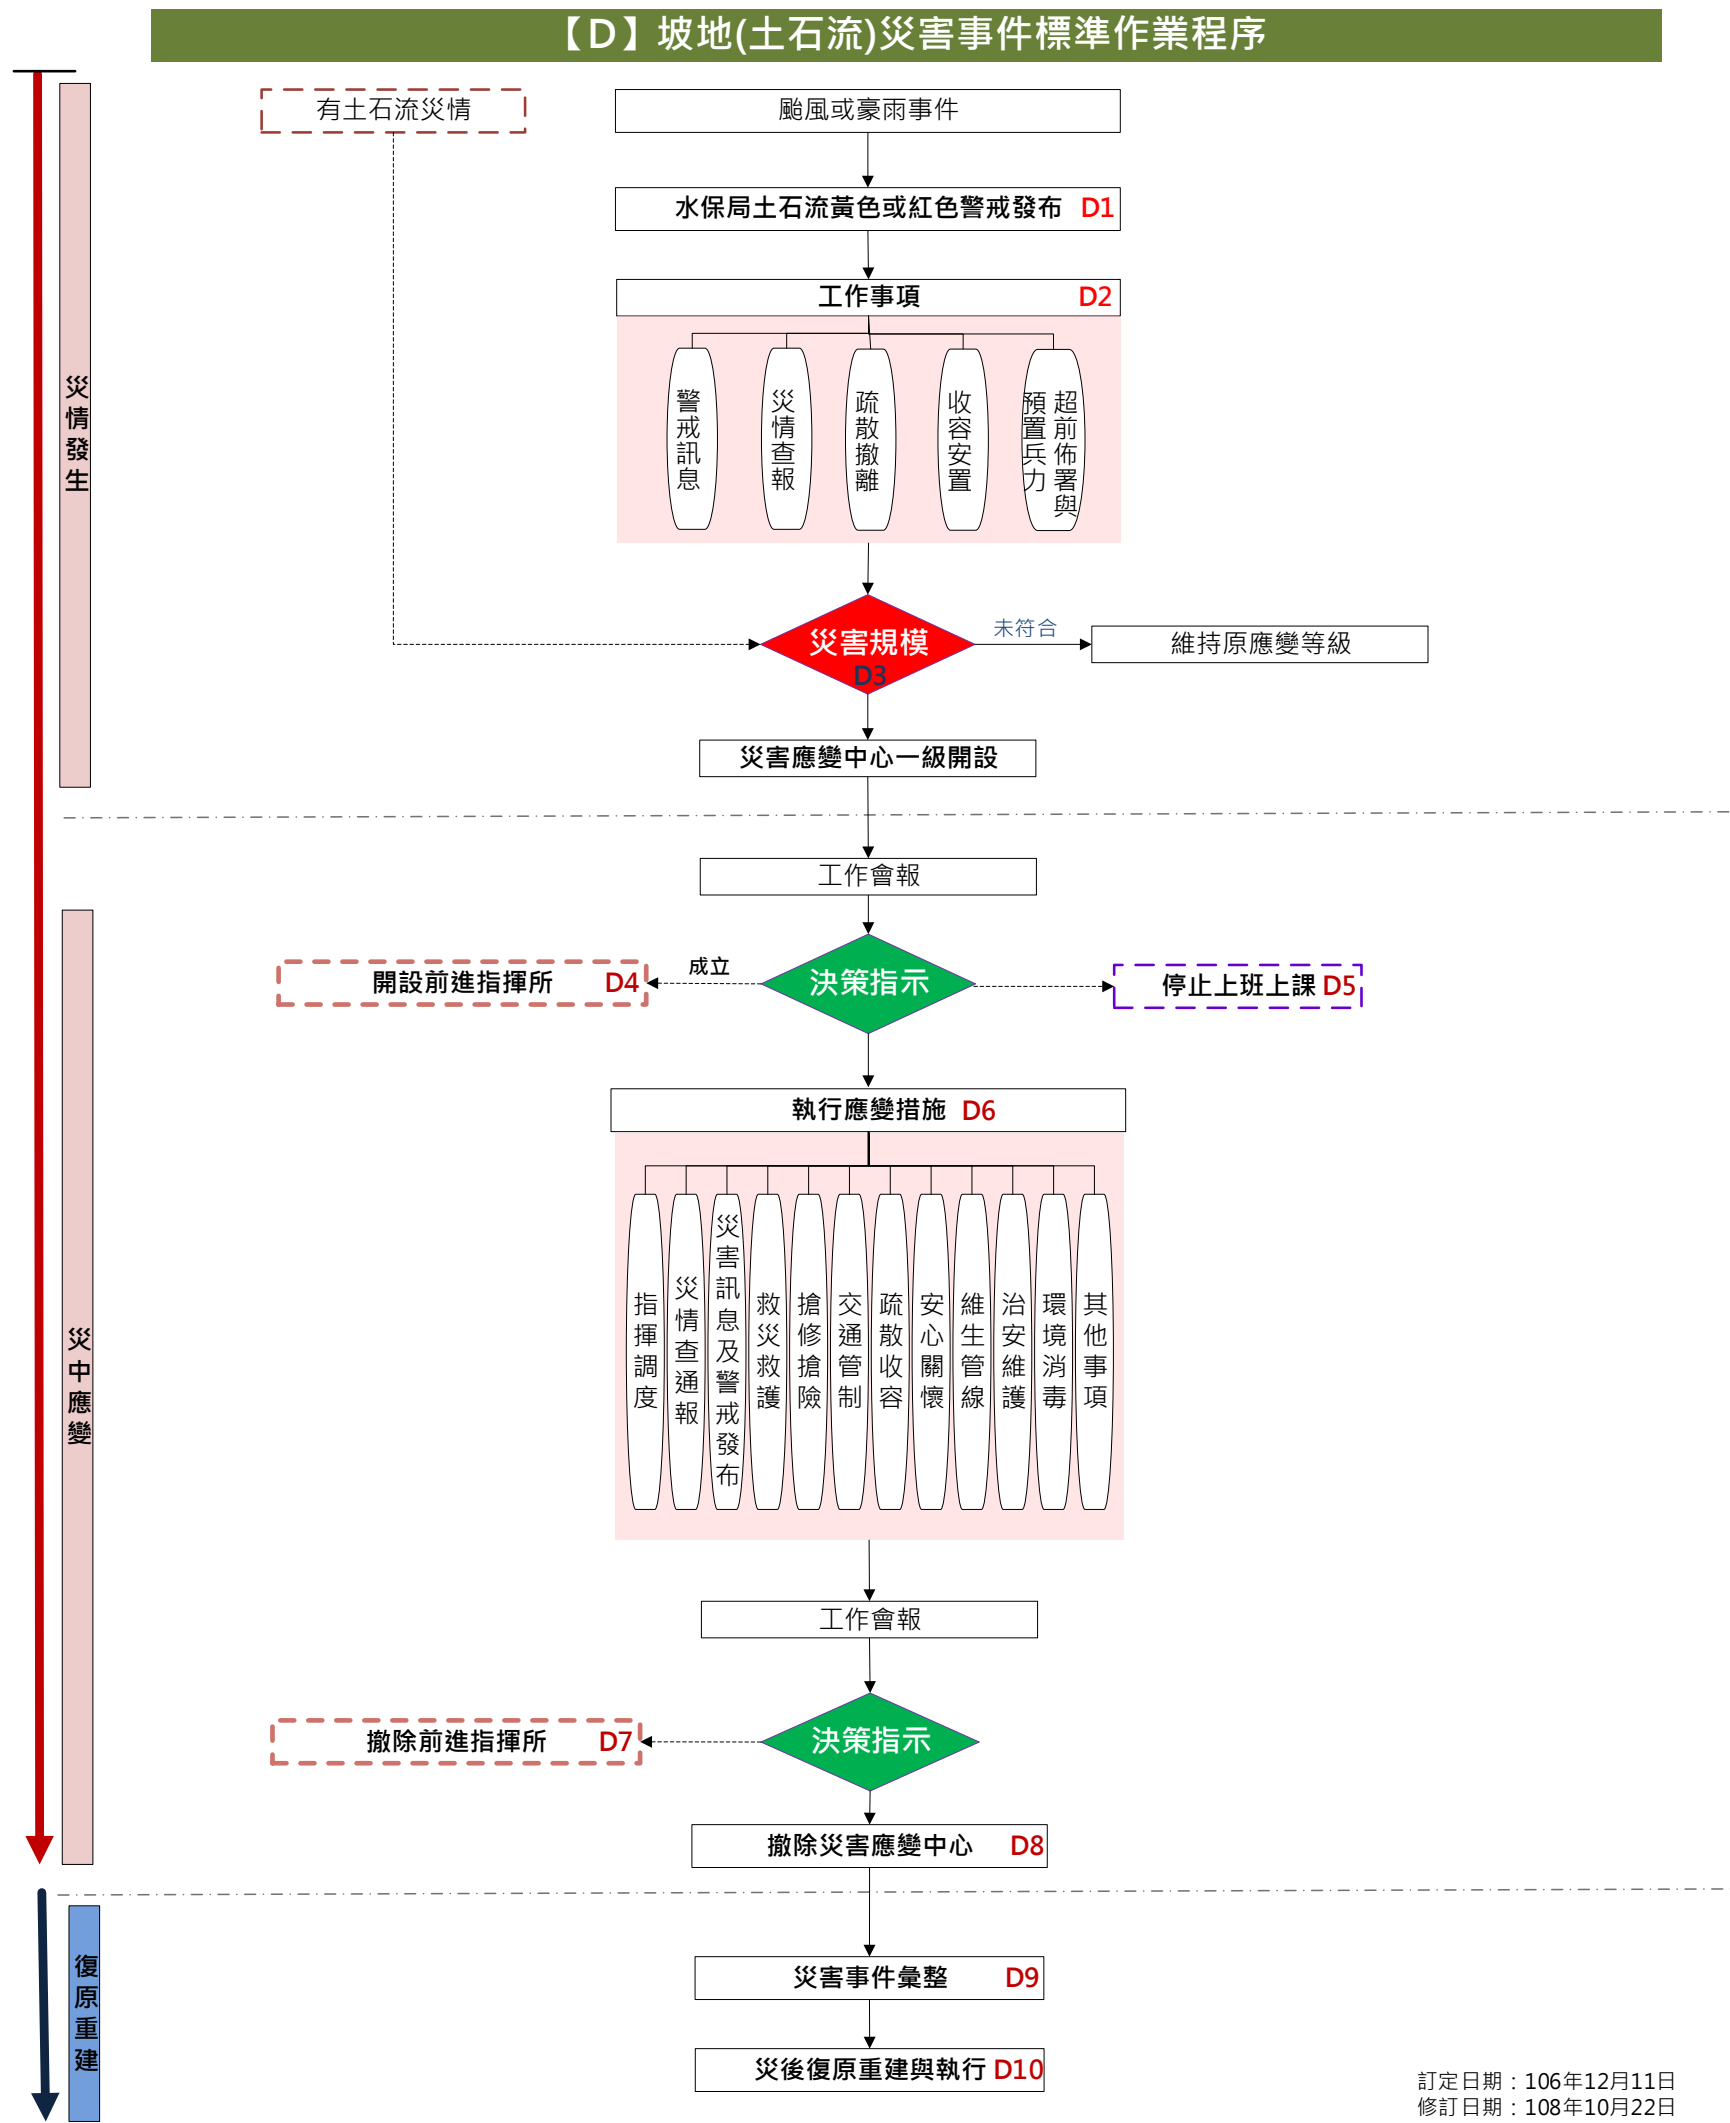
【D】坡地(土石流)災害事件標準作業程序

災情發生

有土石流災情

颱風或豪雨事件

水保局土石流黃色或紅色警戒發布 D1

工作事項 D2

警戒訊息

災情查報

疏散撤離

收容安置

超前佈署與預置兵力

災害規模 D3

未符合

維持原應變等級

災害應變中心一級開設

災中應變

工作會報

開設前進指揮所 D4

成立

決策指示

停止上班上課 D5

執行應變措施 D6

指揮調度

災情查通報

災害訊息及警戒發布

救災救護

搶修搶險

交通管制

疏散收容

安心關懷

維生管線

治安維護

環境消毒

其他事項

工作會報

撤除前進指揮所 D7

決策指示

撤除災害應變中心 D8

復原重建

災害事件彙整 D9

災後復原重建與執行 D10

訂定日期：106年12月11日
修訂日期：108年10月22日